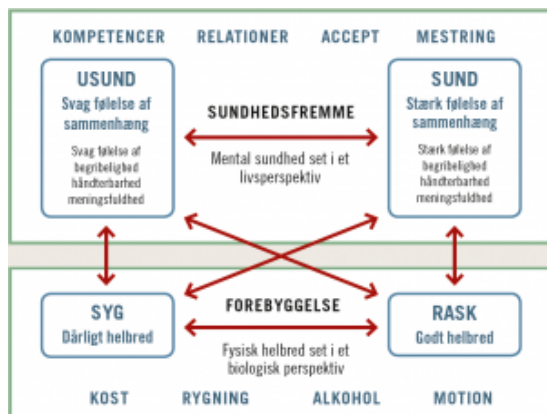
KOMPETENCER RELATIONER ACCEPT MESTRING

USUND
Svag følelse af sammenhæng

Svag følelse af begribelighed håndterbarhed meningsfuldhed

SUNDHEDSFREMME

Mental sundhed set i et livsperspektiv

SUND
Stærk følelse af sammenhæng

Stærk følelse af begribelighed håndterbarhed meningsfuldhed

SYG
Dårligt helbred

FOREBYGGELSE

Fysisk helbred set i et biologisk perspektiv

RASK
Godt helbred

KOST RYGNING ALKOHOL MOTION